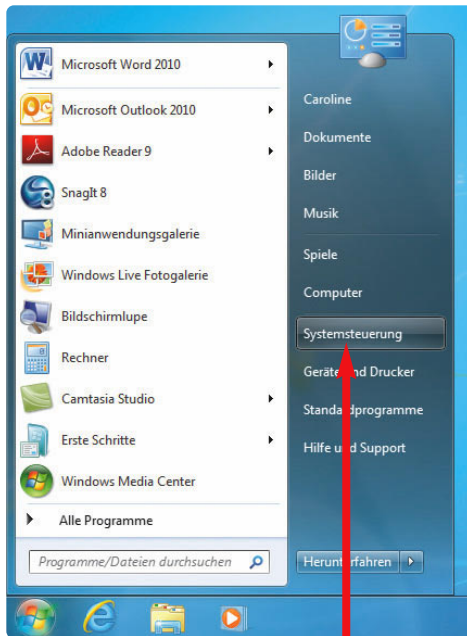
Microsoft Word 2010
Microsoft Outlook 2010
Adobe Reader 9
SnagIt 8
Minianwendungsgalerie
Windows Live Fotogalerie
Bildschirmlupe
Rechner
Camtasia Studio
Erste Schritte
Windows Media Center
Alle Programme
Programme/Dateien durchsuchen

Caroline
Dokumente
Bilder
Musik
Spiele
Computer
Systemsteuerung
Geräte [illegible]nd Drucker
Standa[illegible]dprogramme
Hilfe u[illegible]d Support
Herunt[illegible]rfahren